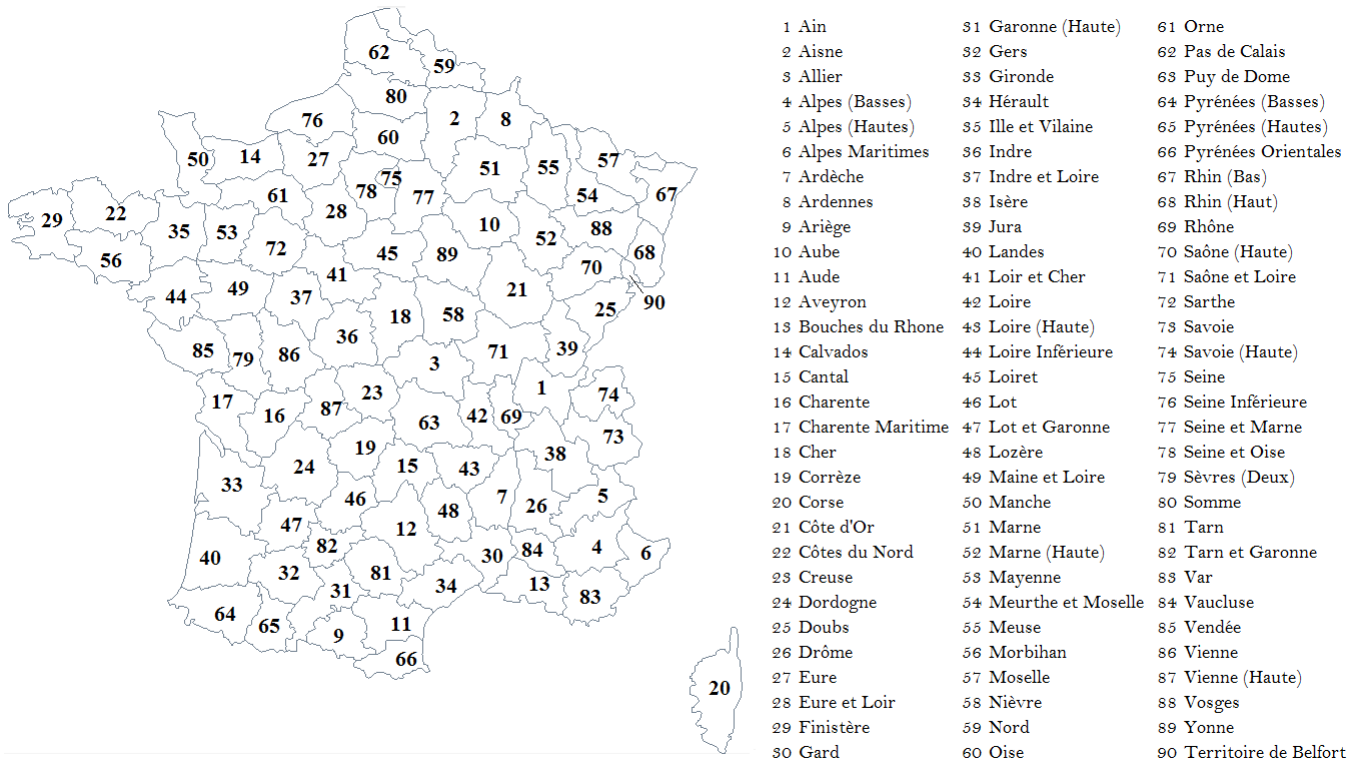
62
59
80
76
2
8
60
50
14
27
51
55
57
75
78
77
54
67
29
22
61
28
35
53
10
88
52
56
72
45
89
68
70
41
44
49
21
37
90
18
58
25
36
85
79
86
71
39
3
1
74
23
17
87
16
42
69
63
73
19
38
15
43
24
33
5
7
46
26
48
47
12
82
30
84
4
6
40
81
34
32
13
83
31
64
65
11
9
66
20

1 Ain
2 Aisne
3 Allier
4 Alpes (Basses)
5 Alpes (Hautes)
6 Alpes Maritimes
7 Ardèche
8 Ardennes
9 Ariège
10 Aube
11 Aude
12 Aveyron
13 Bouches du Rhone
14 Calvados
15 Cantal
16 Charente
17 Charente Maritime
18 Cher
19 Corrèze
20 Corse
21 Côte d'Or
22 Côtes du Nord
23 Creuse
24 Dordogne
25 Doubs
26 Drôme
27 Eure
28 Eure et Loir
29 Finistère
30 Gard

31 Garonne (Haute)
32 Gers
33 Gironde
34 Hérault
35 Ille et Vilaine
36 Indre
37 Indre et Loire
38 Isère
39 Jura
40 Landes
41 Loir et Cher
42 Loire
43 Loire (Haute)
44 Loire Inférieure
45 Loiret
46 Lot
47 Lot et Garonne
48 Lozère
49 Maine et Loire
50 Manche
51 Marne
52 Marne (Haute)
53 Mayenne
54 Meurthe et Moselle
55 Meuse
56 Morbihan
57 Moselle
58 Nièvre
59 Nord
60 Oise

61 Orne
62 Pas de Calais
63 Puy de Dome
64 Pyrénées (Basses)
65 Pyrénées (Hautes)
66 Pyrénées Orientales
67 Rhin (Bas)
68 Rhin (Haut)
69 Rhône
70 Saône (Haute)
71 Saône et Loire
72 Sarthe
73 Savoie
74 Savoie (Haute)
75 Seine
76 Seine Inférieure
77 Seine et Marne
78 Seine et Oise
79 Sèvres (Deux)
80 Somme
81 Tarn
82 Tarn et Garonne
83 Var
84 Vaucluse
85 Vendée
86 Vienne
87 Vienne (Haute)
88 Vosges
89 Yonne
90 Territoire de Belfort